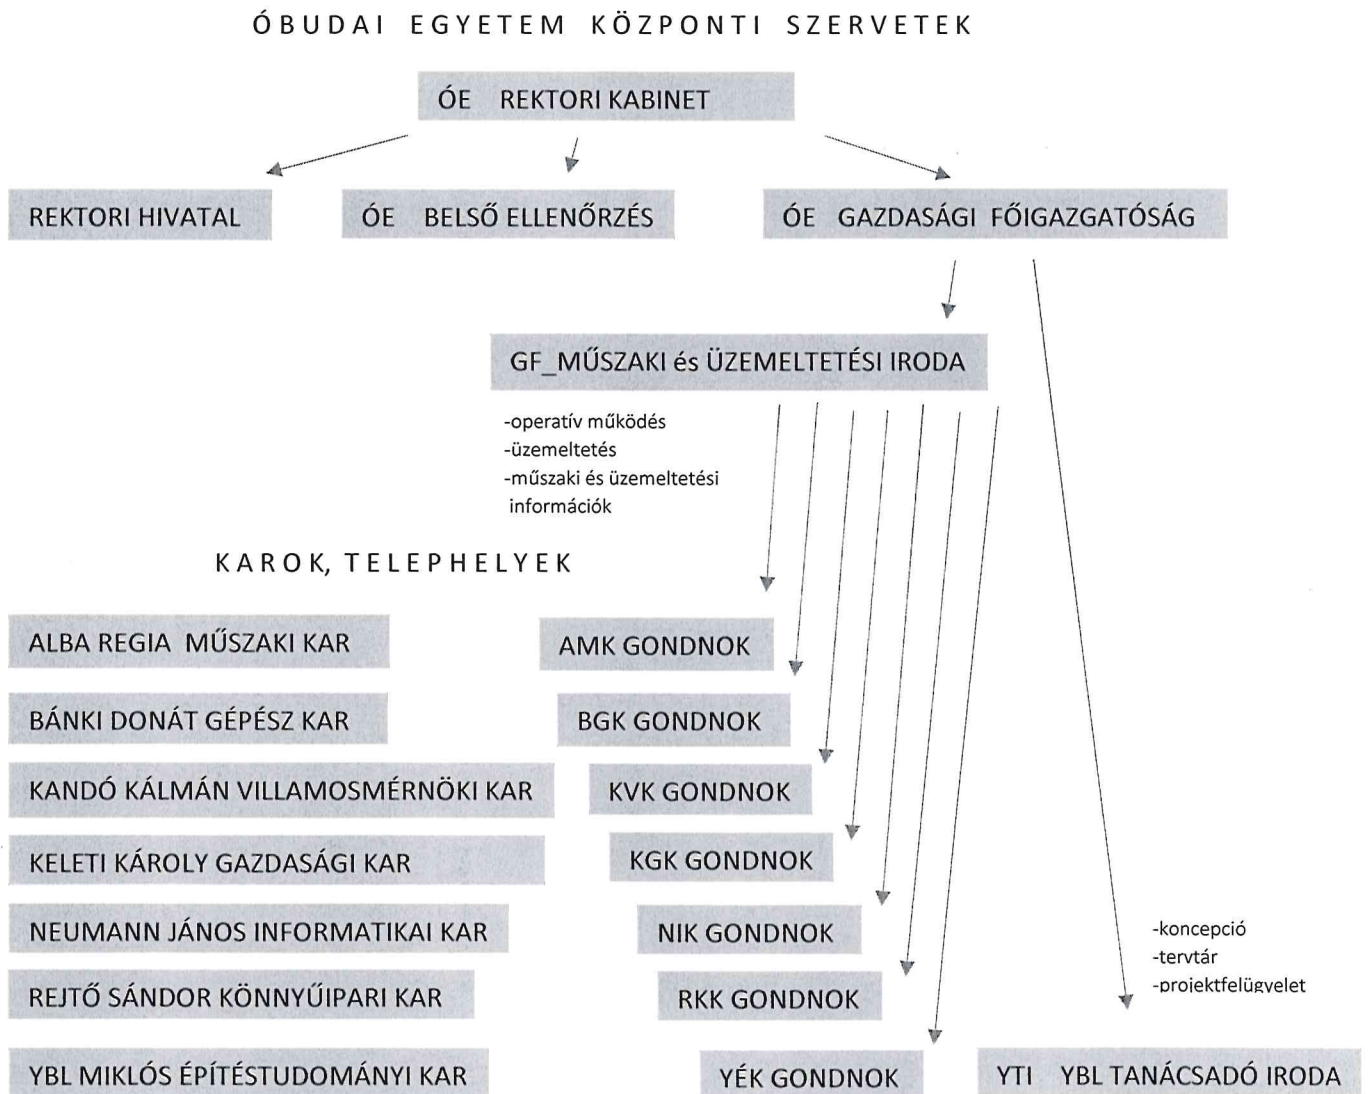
ÓBUDAI EGYETEM KÖZPONTI SZERVETEK

ÓE REKTORI KABINET

REKTORI HIVATAL

ÓE BELSŐ ELLENŐRZÉS

ÓE GAZDASÁGI FŐIGAZGATÓSÁG

GF_MŰSZAKI és ÜZEMELTETÉSI IRODA

-operatív működés
-üzemeltetés
-műszaki és üzemeltetési információk

KAROK, TELEPHELYEK

ALBA REGIA MŰSZAKI KAR

AMK GONDNOK

BÁNKI DONÁT GÉPÉSZ KAR

BGK GONDNOK

KANDÓ KÁLMÁN VILLAMOSMÉRNÖKI KAR

KVK GONDNOK

KELETI KÁROLY GAZDASÁGI KAR

KGK GONDNOK

NEUMANN JÁNOS INFORMATIKAI KAR

NIK GONDNOK

-koncepció
-tervtár
-projektfelügyelet

REJTŐ SÁNDOR KÖNNYŰIPARI KAR

RKK GONDNOK

YBL MIKLÓS ÉPÍTÉSTUDOMÁNYI KAR

YÉK GONDNOK

YTI YBL TANÁCSADÓ IRODA